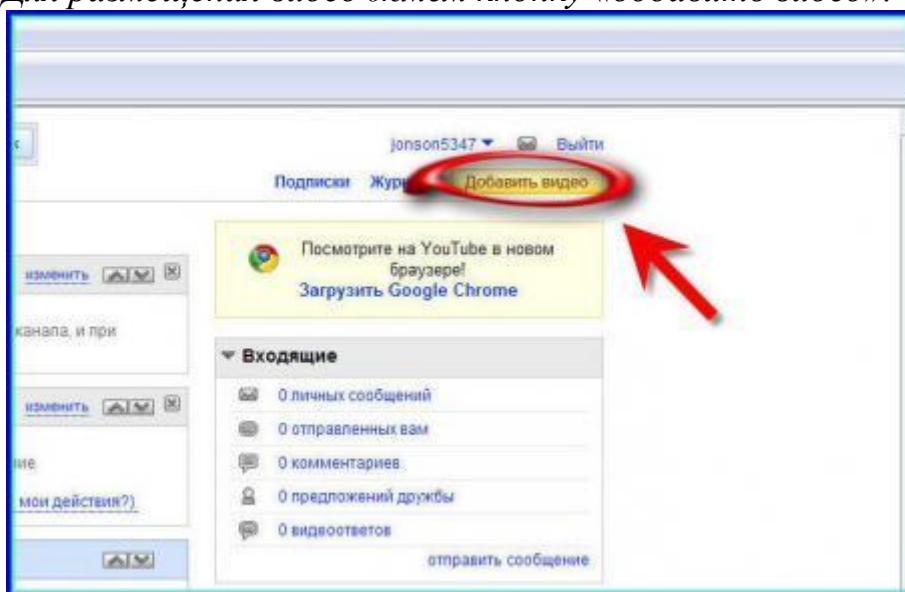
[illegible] размещения видео жмем кнопку «добавить видео».

jonson5347 ▼ Выйти

Подписки Жур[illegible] Добавить видео

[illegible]к

изменить

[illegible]канала, и при

изменить

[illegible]ие

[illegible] мои действия?)

Посмотрите на YouTube в новом браузере!

Загрузить Google Chrome

Входящие

0 личных сообщений

0 отправленных вам

0 комментариев

0 предложений дружбы

0 видеоответов

отправить сообщение